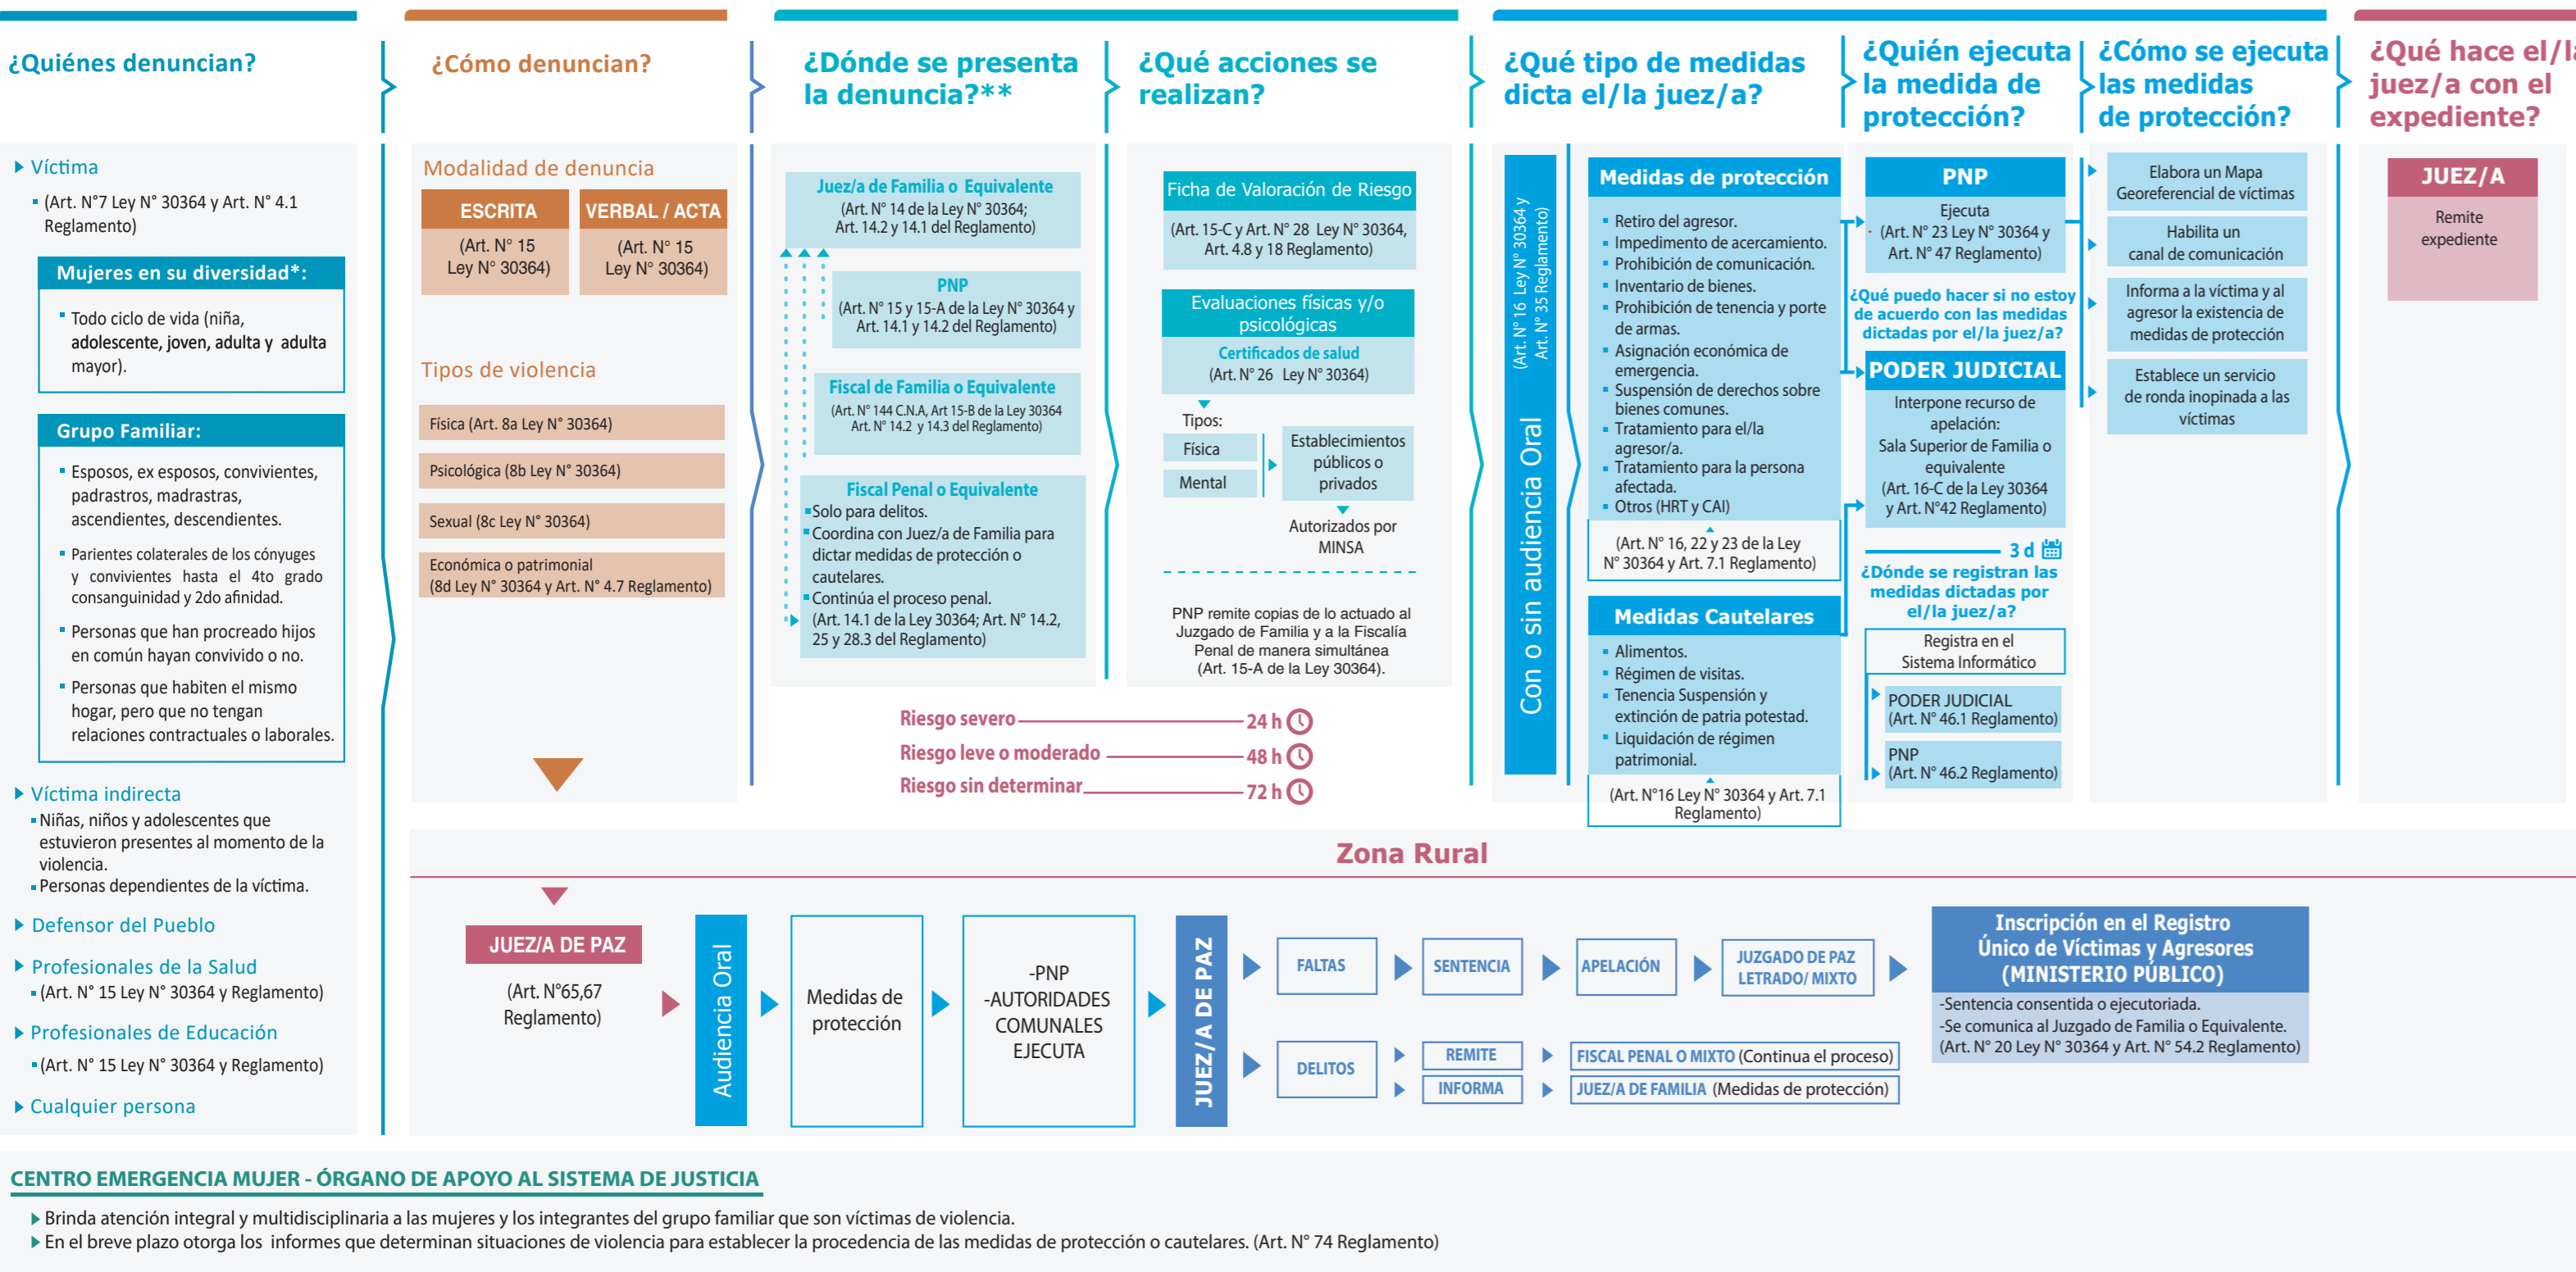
¿Quiénes denuncian?

Víctima
(Art. N°7 Ley N° 30364 y Art. N° 4.1 Reglamento)

Mujeres en su diversidad*:
Todo ciclo de vida (niña, adolescente, joven, adulta y adulta mayor).

Grupo Familiar:
Esposos, ex esposos, convivientes, padrastros, madrastras, ascendientes, descendientes.
Parientes colaterales de los cónyuges y convivientes hasta el 4to grado consanguinidad y 2do afinidad.
Personas que han procreado hijos en común hayan convivido o no.
Personas que habiten el mismo hogar, pero que no tengan relaciones contractuales o laborales.

Víctima indirecta
Niñas, niños y adolescentes que estuvieron presentes al momento de la violencia.
Personas dependientes de la víctima.

Defensor del Pueblo

Profesionales de la Salud
(Art. N° 15 Ley N° 30364 y Reglamento)

Profesionales de Educación
(Art. N° 15 Ley N° 30364 y Reglamento)

Cualquier persona

¿Cómo denuncian?

Modalidad de denuncia

| ESCRITA | VERBAL / ACTA |
|---|---|
| (Art. N° 15 Ley N° 30364) | (Art. N° 15 Ley N° 30364) |

Tipos de violencia
Física (Art. 8a Ley N° 30364)
Psicológica (8b Ley N° 30364)
Sexual (8c Ley N° 30364)
Económica o patrimonial (8d Ley N° 30364 y Art. N° 4.7 Reglamento)

¿Dónde se presenta la denuncia?**

Juez/a de Familia o Equivalente
(Art. N° 14 de la Ley N° 30364; Art. 14.2 y 14.1 del Reglamento)

PNP
(Art. N° 15 y 15-A de la Ley N° 30364 y Art. 14.1 y 14.2 del Reglamento)

Fiscal de Familia o Equivalente
(Art. N° 144 C.N.A, Art 15-B de la Ley 30364 Art. N° 14.2 y 14.3 del Reglamento)

Fiscal Penal o Equivalente
Solo para delitos.
Coordina con Juez/a de Familia para dictar medidas de protección o cautelares.
Continúa el proceso penal.
(Art. 14.1 de la Ley 30364; Art. N° 14.2, 25 y 28.3 del Reglamento)

¿Qué acciones se realizan?

Ficha de Valoración de Riesgo
(Art. 15-C y Art. N° 28 Ley N° 30364, Art. 4.8 y 18 Reglamento)

Evaluaciones físicas y/o psicológicas
Certificados de salud
(Art. N° 26 Ley N° 30364)

Tipos:
Física
Mental
Establecimientos públicos o privados
Autorizados por MINSA

PNP remite copias de lo actuado al Juzgado de Familia y a la Fiscalía Penal de manera simultánea (Art. 15-A de la Ley 30364).

Riesgo severo 24 h
Riesgo leve o moderado 48 h
Riesgo sin determinar 72 h

¿Qué tipo de medidas dicta el/la juez/a?

Con o sin audiencia Oral
(Art. N° 16 Ley N° 30364 y Art. N° 35 Reglamento)

Medidas de protección
Retiro del agresor.
Impedimento de acercamiento.
Prohibición de comunicación.
Inventario de bienes.
Prohibición de tenencia y porte de armas.
Asignación económica de emergencia.
Suspensión de derechos sobre bienes comunes.
Tratamiento para el/la agresor/a.
Tratamiento para la persona afectada.
Otros (HRT y CAI)
(Art. N° 16, 22 y 23 de la Ley N° 30364 y Art. 7.1 Reglamento)

Medidas Cautelares
Alimentos.
Régimen de visitas.
Tenencia Suspensión y extinción de patria potestad.
Liquidación de régimen patrimonial.
(Art. N°16 Ley N° 30364 y Art. 7.1 Reglamento)

¿Quién ejecuta la medida de protección?

PNP
Ejecuta
(Art. N° 23 Ley N° 30364 y Art. N° 47 Reglamento)

¿Qué puedo hacer si no estoy de acuerdo con las medidas dictadas por el/la juez/a?

PODER JUDICIAL
Interpone recurso de apelación:
Sala Superior de Familia o equivalente
(Art. 16-C de la Ley 30364 y Art. N°42 Reglamento)

3 d

¿Dónde se registran las medidas dictadas por el/la juez/a?

Registra en el Sistema Informático
PODER JUDICIAL (Art. N° 46.1 Reglamento)
PNP (Art. N° 46.2 Reglamento)

¿Cómo se ejecuta las medidas de protección?

Elabora un Mapa Georeferencial de víctimas
Habilita un canal de comunicación
Informa a la víctima y al agresor la existencia de medidas de protección
Establece un servicio de ronda inopinada a las víctimas

¿Qué hace el/la juez/a con el expediente?

JUEZ/A
Remite expediente

Zona Rural

JUEZ/A DE PAZ
(Art. N°65,67 Reglamento)

Audiencia Oral

Medidas de protección

-PNP
-AUTORIDADES COMUNALES
EJECUTA

JUEZ/A DE PAZ

FALTAS
SENTENCIA
APELACIÓN
JUZGADO DE PAZ LETRADO/ MIXTO

DELITOS
REMITE
INFORMA
FISCAL PENAL O MIXTO (Continua el proceso)
JUEZ/A DE FAMILIA (Medidas de protección)

Inscripción en el Registro Único de Víctimas y Agresores (MINISTERIO PÚBLICO)
-Sentencia consentida o ejecutoriada.
-Se comunica al Juzgado de Familia o Equivalente.
(Art. N° 20 Ley N° 30364 y Art. N° 54.2 Reglamento)

CENTRO EMERGENCIA MUJER - ÓRGANO DE APOYO AL SISTEMA DE JUSTICIA

Brinda atención integral y multidisciplinaria a las mujeres y los integrantes del grupo familiar que son víctimas de violencia.
En el breve plazo otorga los informes que determinan situaciones de violencia para establecer la procedencia de las medidas de protección o cautelares. (Art. N° 74 Reglamento)